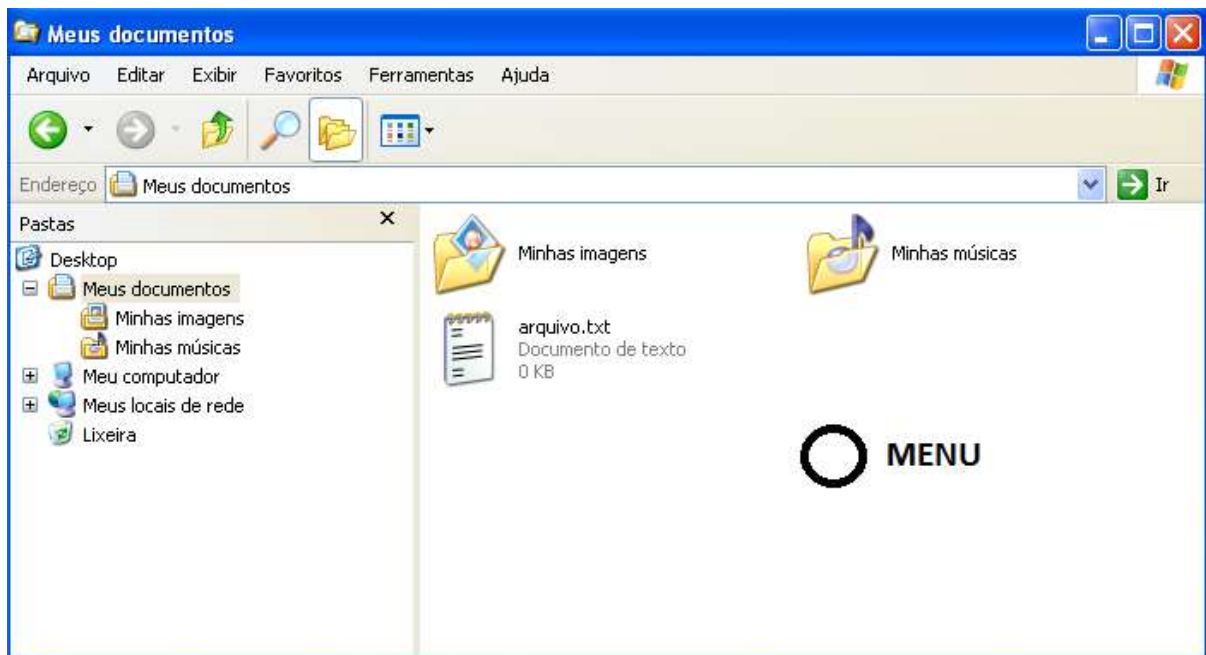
Meus documentos

Arquivo Editar Exibir Favoritos Ferramentas Ajuda

Endereço Meus documentos

Ir

Pastas

Desktop
Meus documentos
Minhas imagens
Minhas músicas
Meu computador
Meus locais de rede
Lixeira

Minhas imagens

Minhas músicas

arquivo.txt
Documento de texto
0 KB

MENU